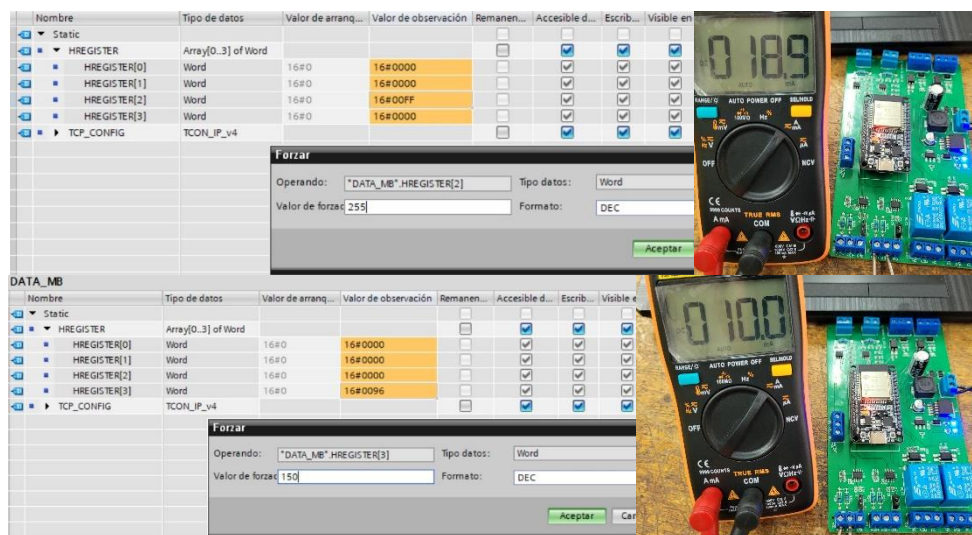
| Nombre | Tipo de datos | Valor de arranq... | Valor de observación | Remanen... | Accesible d... | Escrib... | Visible en |
|---|---|---|---|---|---|---|---|
| Static | | | | | | | |
| HREGISTER | Array[0..3] of Word | | | | | | |
| HREGISTER[0] | Word | 16#0 | 16#0000 | | | | |
| HREGISTER[1] | Word | 16#0 | 16#0000 | | | | |
| HREGISTER[2] | Word | 16#0 | 16#00FF | | | | |
| HREGISTER[3] | Word | 16#0 | 16#0000 | | | | |
| TCP_CONFIG | TCON_IP_v4 | | | | | | |

Forzar
Operando: "DATA_MB".HREGISTER[2]
Tipo datos: Word
Valor de forzac 255
Formato: DEC
Aceptar

018.9
RANGE/ AUTO POWER OFF SEL/HOLD
OFF NCV
TRUE RMS
A mA COM

DATA_MB

| Nombre | Tipo de datos | Valor de arranq... | Valor de observación | Remanen... | Accesible d... | Escrib... | Visible e |
|---|---|---|---|---|---|---|---|
| Static | | | | | | | |
| HREGISTER | Array[0..3] of Word | | | | | | |
| HREGISTER[0] | Word | 16#0 | 16#0000 | | | | |
| HREGISTER[1] | Word | 16#0 | 16#0000 | | | | |
| HREGISTER[2] | Word | 16#0 | 16#0000 | | | | |
| HREGISTER[3] | Word | 16#0 | 16#0096 | | | | |
| TCP_CONFIG | TCON_IP_v4 | | | | | | |

Forzar
Operando: "DATA_MB".HREGISTER[3]
Tipo datos: Word
Valor de forzac 150
Formato: DEC
Aceptar Car

010.0
RANGE/ AUTO POWER OFF SEL/HOLD
NCV
TRUE RMS
A mA COM